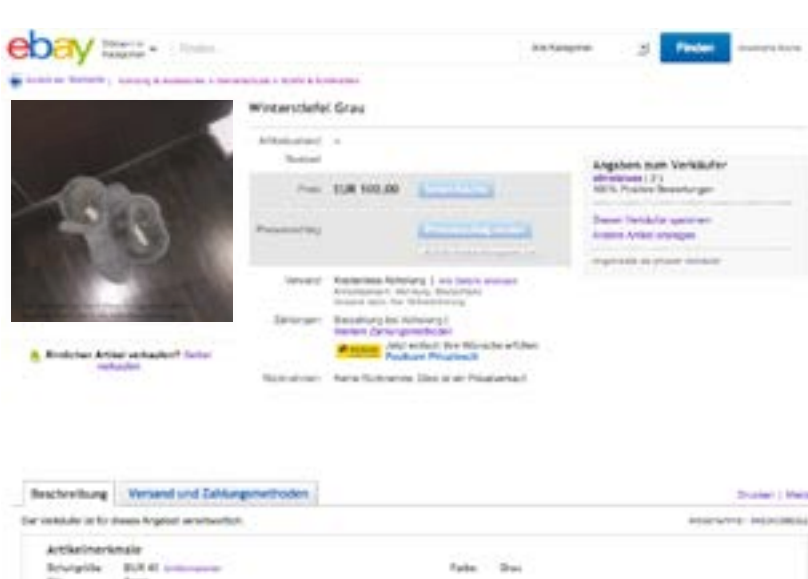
ebay Stöbern in Kategorien Finden Alle Kategorien Finden

Winterstiefel Grau

Artikelzustand: --
Preis: EUR 100,00
Preisvorschlag:

Versand: Kostenlose Abholung
Zahlungen: Barzahlung bei Abholung
Jetzt einfach Ihre Wünsche erfüllen
Rücknahme: Keine Rücknahme: Dies ist ein Privatverkauf

Angaben zum Verkäufer
100% Positive Bewertungen
Diesen Verkäufer speichern
Andere Artikel anzeigen

Ähnlichen Artikel verkaufen? Selbst verkaufen

Beschreibung | Versand und Zahlungsmethoden

Drucken | Melden

Der Verkäufer ist für dieses Angebot verantwortlich.

Artikelmerkmale
Schuhgröße: EUR 40
Farbe: Grau